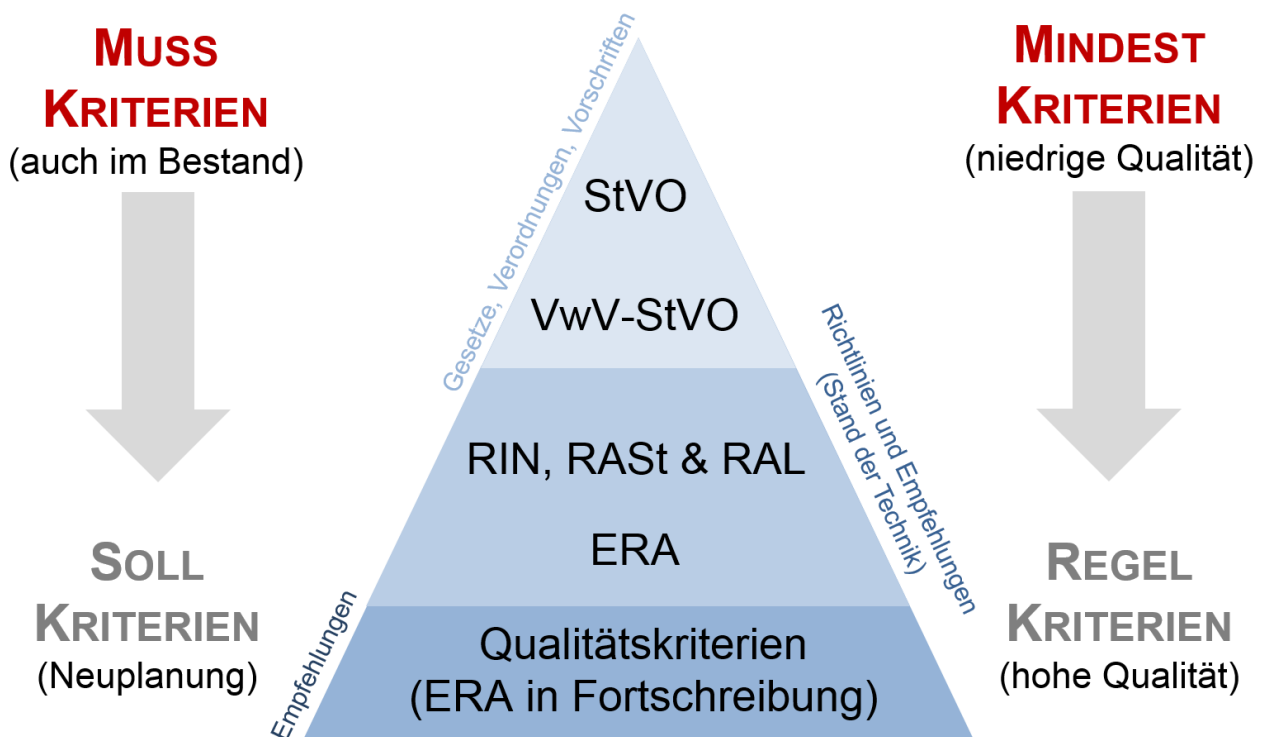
MUSS KRITERIEN
(auch im Bestand)

SOLL KRITERIEN
(Neuplanung)

Gesetze, Verordnungen, Vorschriften

StVO

VwV-StVO

RIN, RASt & RAL

ERA

Qualitätskriterien
(ERA in Fortschreibung)

Empfehlungen

Richtlinien und Empfehlungen
(Stand der Technik)

MINDEST KRITERIEN
(niedrige Qualität)

REGEL KRITERIEN
(hohe Qualität)